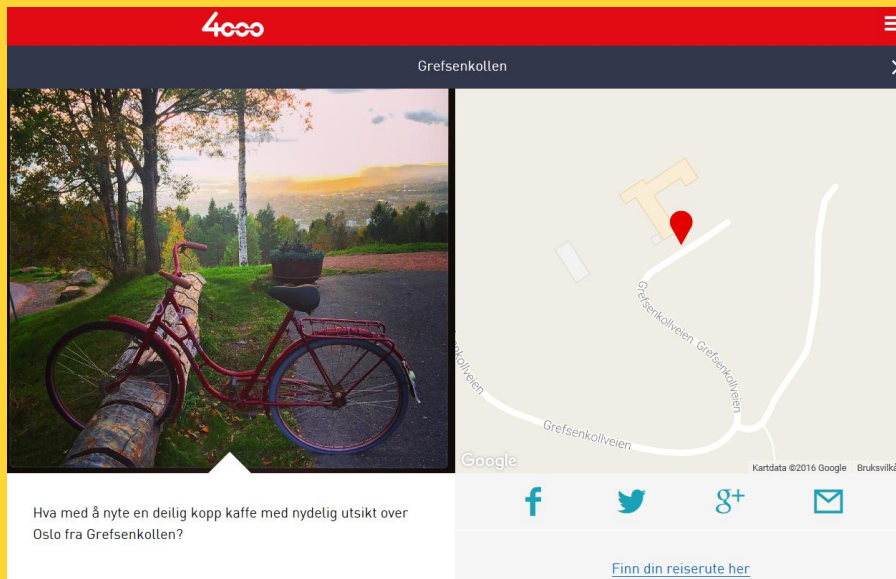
4000

Grefsenkollen

Grefsenkollveien Grefsenkollveien
kollveien
Grefsenkollveien

Google
Kartdata ©2016 Google Bruksvilkå

f
g+

Hva med å nyte en deilig kopp kaffe med nydelig utsikt over Oslo fra Grefsenkollen?

Finn din reiserute her